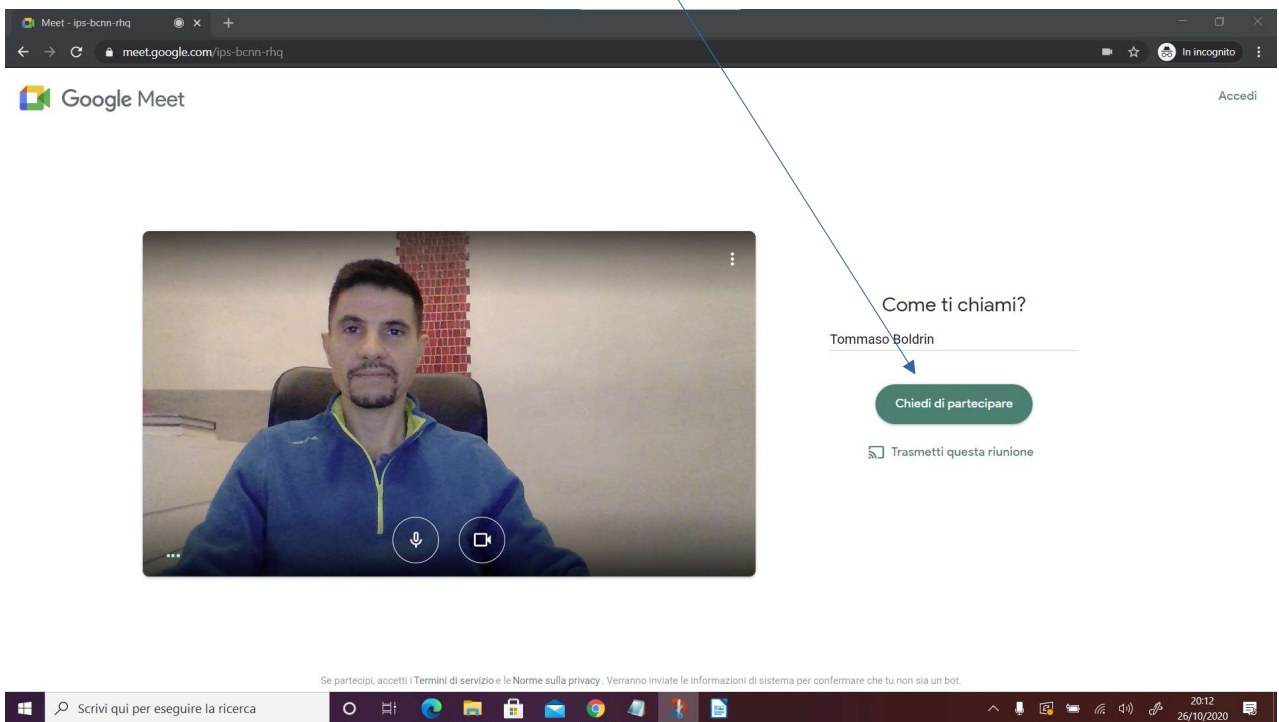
Meet - ips-bcnn-rhq

meet.google.com/ips-bcnn-rhq

In incognito

Google Meet

Accedi

Come ti chiami?

Tommaso Boldrin

Chiedi di partecipare

Trasmetti questa riunione

Se partecipi, accetti i Termini di servizio e le Norme sulla privacy. Verranno inviate le informazioni di sistema per confermare che tu non sia un bot.

Scrivi qui per eseguire la ricerca

20:12
26/10/2020